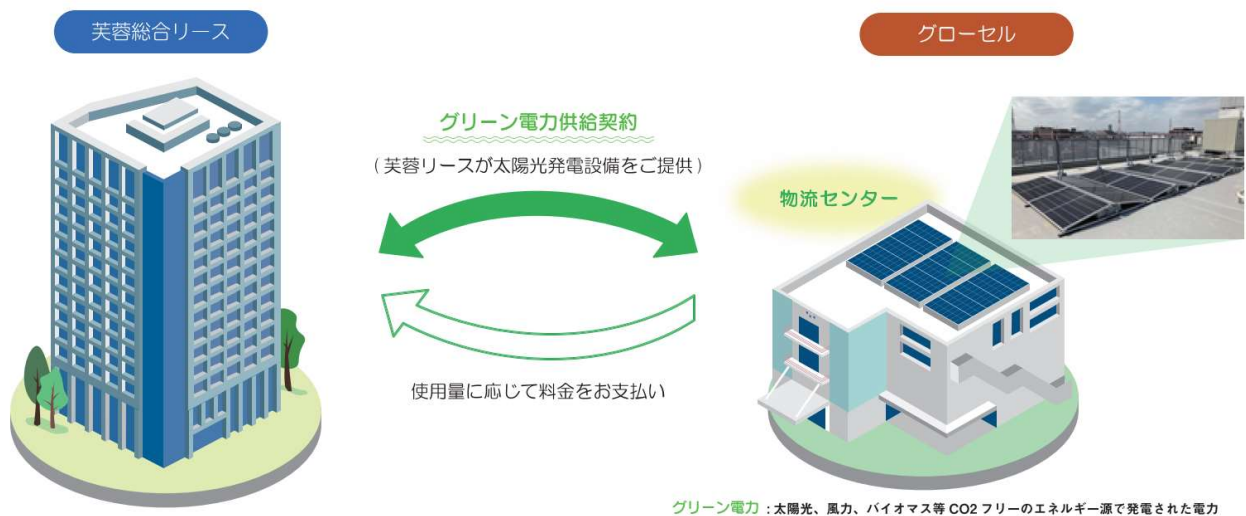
芙蓉総合リース

グローセル

グリーン電力供給契約

（芙蓉リースが太陽光発電設備をご提供）

物流センター

使用量に応じて料金をお支払い

グリーン電力：太陽光、風力、バイオマス等 $CO_2$ フリーのエネルギー源で発電された電力